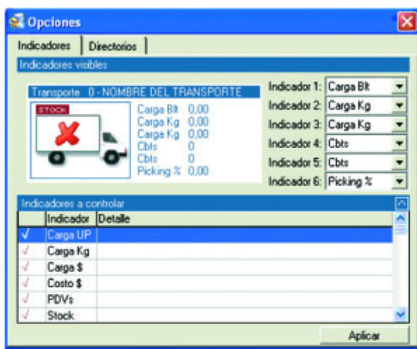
Opciones

Indicadores | Directorios

Indicadores visibles

Transporte 0 - NOMBRE DEL TRANSPORTE

STOCK

Carga Blt 0,00
Carga Kg 0,00
Carga Kg 0,00
Cbts 0
Cbts 0
Picking % 0,00

Indicador 1: Carga Blt
Indicador 2: Carga Kg
Indicador 3: Carga Kg
Indicador 4: Cbts
Indicador 5: Cbts
Indicador 6: Picking %

Indicadores a controlar

| | Indicador | Detalle |
|---|---|---|
| √ | Carga UP | |
| √ | Carga Kg | |
| √ | Carga $ | |
| √ | Costo $ | |
| √ | PDVs | |
| √ | Stock | |

Aplicar